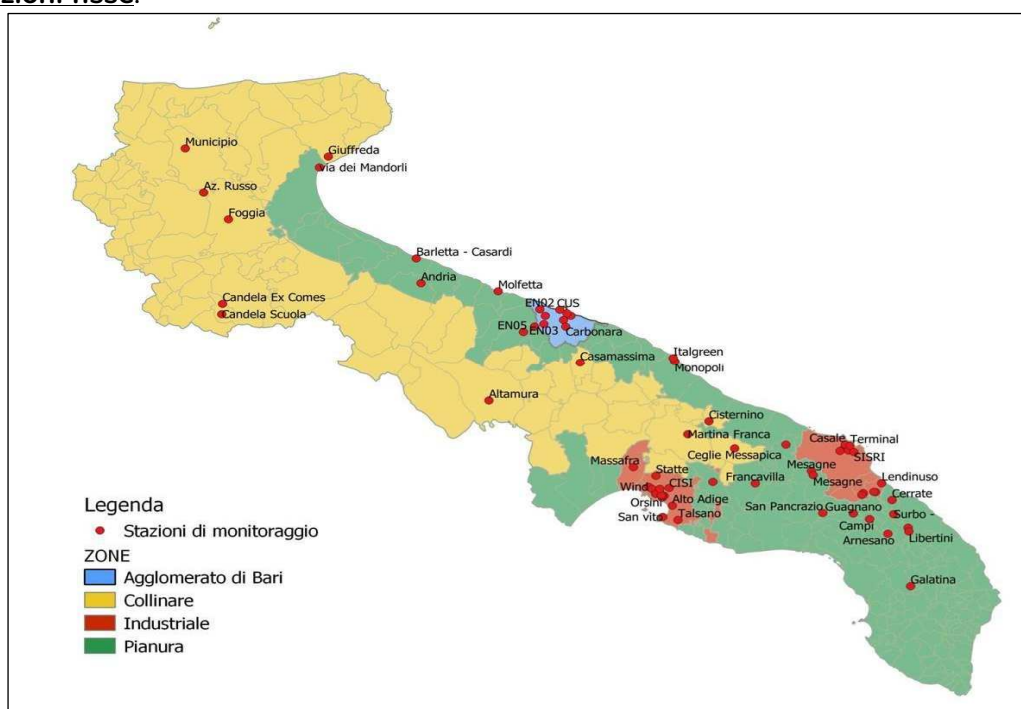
zioni fisse.

Municipio
Giuffreda
Via dei Mandorli
Az. Russo
Foggia
Barletta - Casardi
Andria
Molfetta
Candela Ex Comes
Candela Scuola
EN02 CUS
EN05
EN03
Carbonara
Casamassima
Italgreen
Monopoli
Altamura
Cisternino
Martina Franca
Casale
Terminal
SISRI
Ceglie Messapica
Massafra
Statte
Mesagne
Mesagne
Lendinuso
CISI
Francavilla
Wind
Orsini
Alto Adige
Cerrate
San Pancrazio
Guagnano
Surbo -
San vito
Talsano
Campi
Arnesano
Libertini
Galatina

Legenda
Stazioni di monitoraggio
ZONE
Agglomerato di Bari
Collinare
Industriale
Pianura